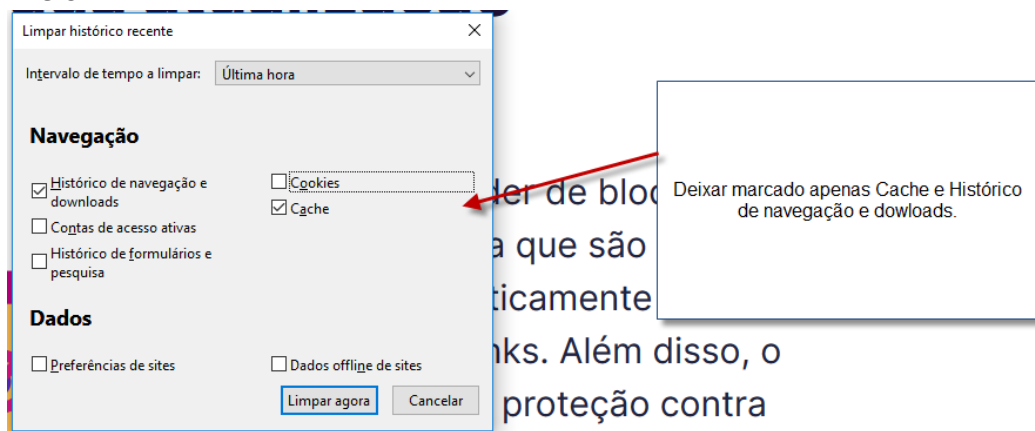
Limpar histórico recente

Intervalo de tempo a limpar: Última hora

Navegação

Histórico de navegação e downloads
Contas de acesso ativas
Histórico de formulários e pesquisa

Cookies
Cache

Dados

Preferências de sites
Dados offline de sites

Limpar agora
Cancelar

Deixar marcado apenas Cache e Histórico de navegação e dowloads.

der de bloq
a que são
ticamente
nks. Além disso, o
proteção contra